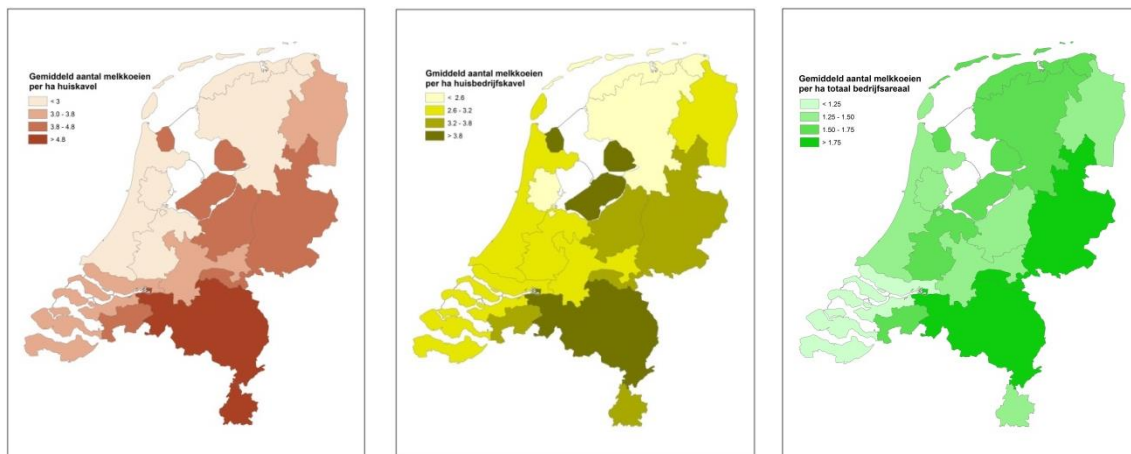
Gemiddeld aantal melkkoeien per ha huiskavel

< 3
3.0 - 3.8
3.8 - 4.8
> 4.8

Gmiddeld aantal melkkoeien per ha huisbedrijfskavel

< 2.6
2.6 - 3.2
3.2 - 3.8
> 3.8

Gemiddeld aantal melkkoeien per ha totaal bedrijfsareaal

< 1.25
1.25 - 1.50
1.50 - 1.75
> 1.75